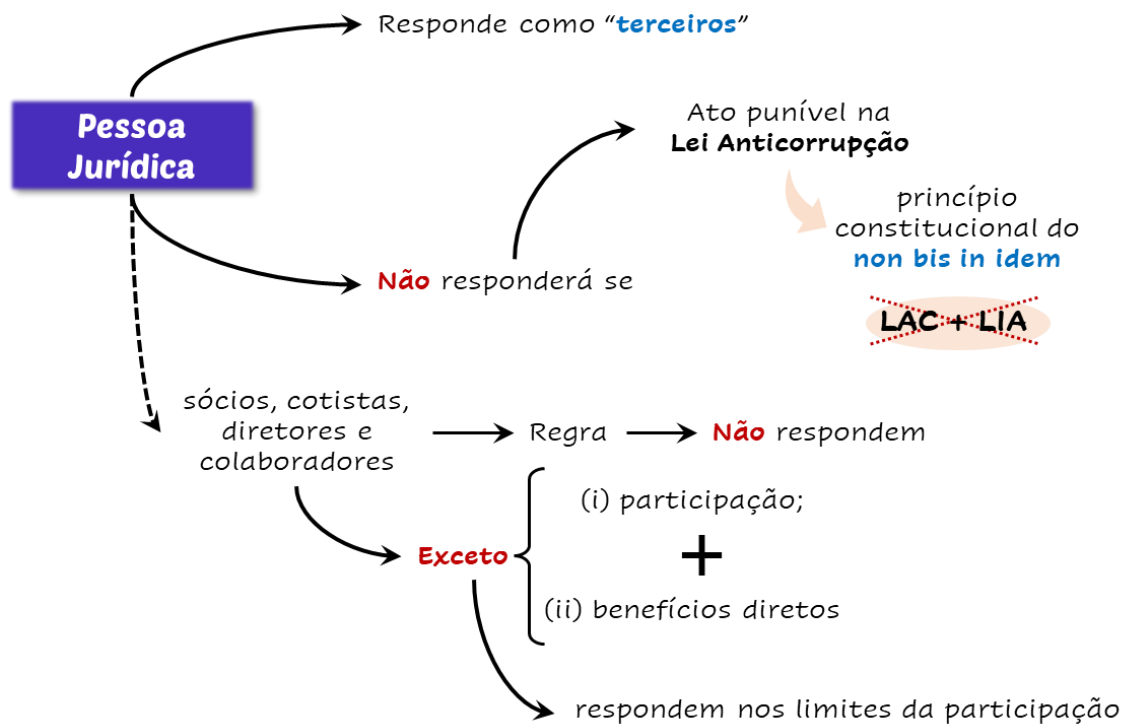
Pessoa Jurídica

Responde como "terceiros"

Não responderá se

Ato punível na Lei Anticorrupção

princípio constitucional do non bis in idem

LAC + LIA

sócios, cotistas, diretores e colaboradores

Regra

Não respondem

Exceto

(i) participação;

+

(ii) benefícios diretos

respondem nos limites da participação